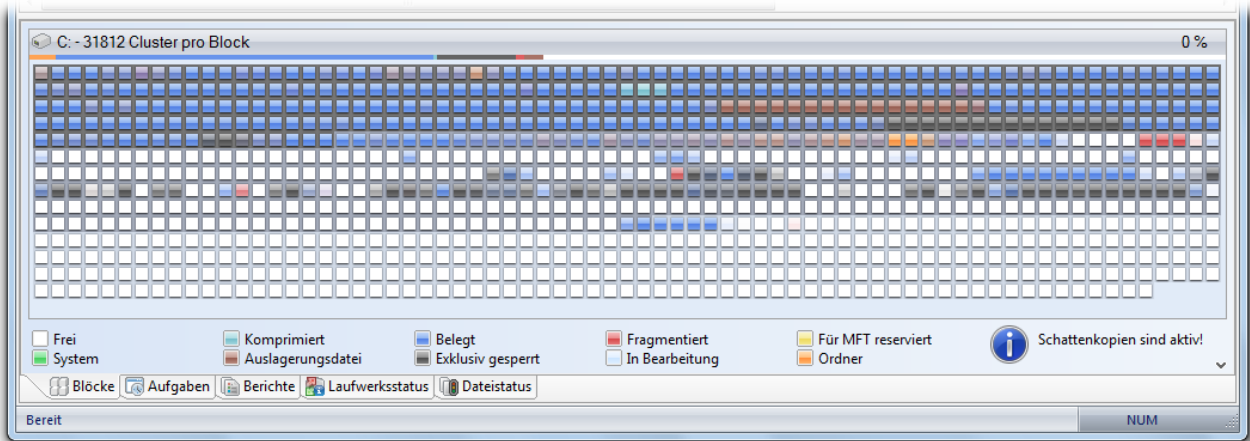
C: - 31812 Cluster pro Block

0 %

Frei
System
Komprimiert
Auslagerungsdatei
Belegt
Exklusiv gesperrt
Fragmentiert
In Bearbeitung
Für MFT reserviert
Ordner
Schattenkopien sind aktiv!

Blöcke
Aufgaben
Berichte
Laufwerksstatus
Dateistatus

Bereit
NUM